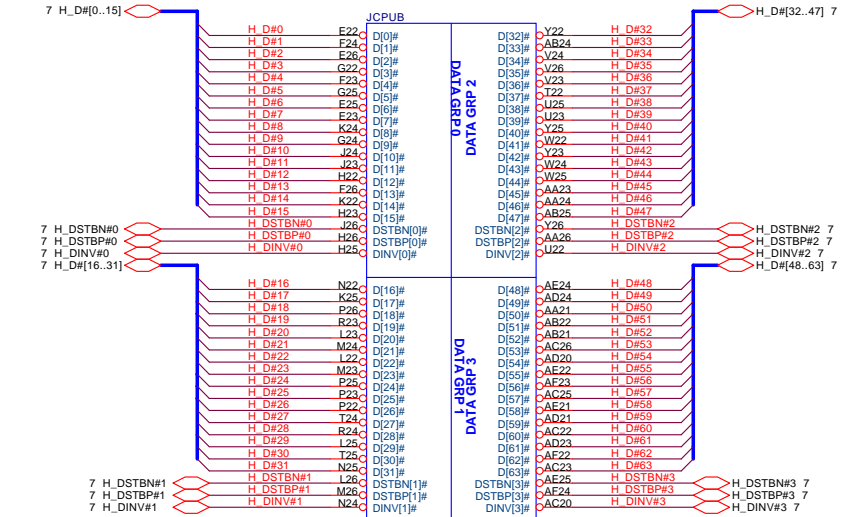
7 H_D#[0..15]
JCPUB
H_D#[32..47] 7

| | | | | | | |
|---|---|---|---|---|---|---|
| H_D#0 | E22 | D[0]# | | D[32]# | Y22 | H_D#32 |
| H_D#1 | F24 | D[1]# | | D[33]# | AB24 | H_D#33 |
| H_D#2 | E26 | D[2]# | | D[34]# | V24 | H_D#34 |
| H_D#3 | G22 | D[3]# | | D[35]# | V26 | H_D#35 |
| H_D#4 | F23 | D[4]# | | D[36]# | V23 | H_D#36 |
| H_D#5 | G25 | D[5]# | | D[37]# | T22 | H_D#37 |
| H_D#6 | E25 | D[6]# | | D[38]# | U25 | H_D#38 |
| H_D#7 | E23 | D[7]# | | D[39]# | U23 | H_D#39 |
| H_D#8 | K24 | D[8]# | | D[40]# | Y25 | H_D#40 |
| H_D#9 | G24 | D[9]# | | D[41]# | W22 | H_D#41 |
| H_D#10 | J24 | D[10]# | | D[42]# | Y23 | H_D#42 |
| H_D#11 | J23 | D[11]# | | D[43]# | W24 | H_D#43 |
| H_D#12 | H22 | D[12]# | | D[44]# | W25 | H_D#44 |
| H_D#13 | F26 | D[13]# | | D[45]# | AA23 | H_D#45 |
| H_D#14 | K22 | D[14]# | | D[46]# | AA24 | H_D#46 |
| H_D#15 | H23 | D[15]# | | D[47]# | AB25 | H_D#47 |
| H_DSTBN#0 | J26 | DSTBN[0]# | | DSTBN[2]# | Y26 | H_DSTBN#2 |
| H_DSTBP#0 | H26 | DSTBP[0]# | | DSTBP[2]# | AA26 | H_DSTBP#2 |
| H_DINV#0 | H25 | DINV[0]# | | DINV[2]# | U22 | H_DINV#2 |

DATA GRP 0
DATA GRP 2

7 H_DSTBN#0
7 H_DSTBP#0
7 H_DINV#0
7 H_D#[16..31]
H_DSTBN#2 7
H_DSTBP#2 7
H_DINV#2 7
H_D#[48..63] 7

| | | | | | | |
|---|---|---|---|---|---|---|
| H_D#16 | N22 | D[16]# | | D[48]# | AE24 | H_D#48 |
| H_D#17 | K25 | D[17]# | | D[49]# | AD24 | H_D#49 |
| H_D#18 | P26 | D[18]# | | D[50]# | AA21 | H_D#50 |
| H_D#19 | R23 | D[19]# | | D[51]# | AB22 | H_D#51 |
| H_D#20 | L23 | D[20]# | | D[52]# | AB21 | H_D#52 |
| H_D#21 | M24 | D[21]# | | D[53]# | AC26 | H_D#53 |
| H_D#22 | L22 | D[22]# | | D[54]# | AD20 | H_D#54 |
| H_D#23 | M23 | D[23]# | | D[55]# | AE22 | H_D#55 |
| H_D#24 | P25 | D[24]# | | D[56]# | AF23 | H_D#56 |
| H_D#25 | P23 | D[25]# | | D[57]# | AC25 | H_D#57 |
| H_D#26 | P22 | D[26]# | | D[58]# | AE21 | H_D#58 |
| H_D#27 | T24 | D[27]# | | D[59]# | AD21 | H_D#59 |
| H_D#28 | R24 | D[28]# | | D[60]# | AC22 | H_D#60 |
| H_D#29 | L25 | D[29]# | | D[61]# | AD23 | H_D#61 |
| H_D#30 | T25 | D[30]# | | D[62]# | AF22 | H_D#62 |
| H_D#31 | N25 | D[31]# | | D[63]# | AC23 | H_D#63 |
| H_DSTBN#1 | L26 | DSTBN[1]# | | DSTBN[3]# | AE25 | H_DSTBN#3 |
| H_DSTBP#1 | M26 | DSTBP[1]# | | DSTBP[3]# | AF24 | H_DSTBP#3 |
| H_DINV#1 | N24 | DINV[1]# | | DINV[3]# | AC20 | H_DINV#3 |

DATA GRP 1
DATA GRP 3

7 H_DSTBN#1
7 H_DSTBP#1
7 H_DINV#1
H_DSTBN#3 7
H_DSTBP#3 7
H_DINV#3 7